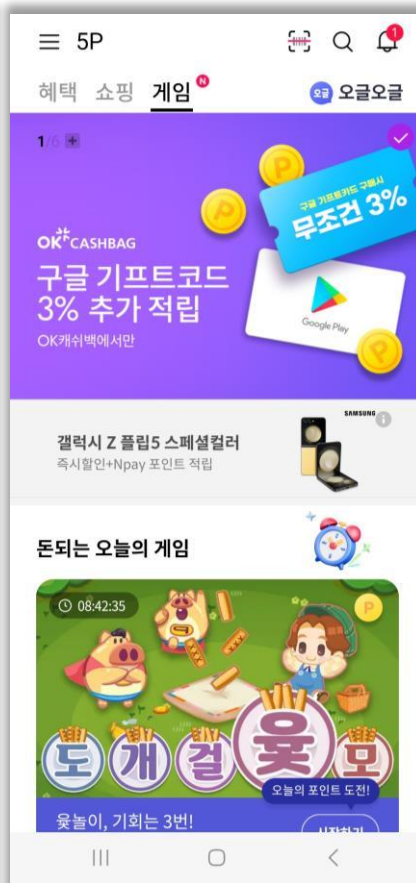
5P

1

혜택 쇼핑 게임 N

오글 오글오글

1/6 +

구글 기프트카드 구매시
무조건 3%

OK CASHBAG
구글 기프트코드
3% 추가 적립
OK캐쉬백에서만

Google Play

SAMSUNG
갤럭시 Z 플립5 스페셜컬러
즉시할인+Npay 포인트 적립

돈되는 오늘의 게임

08:42:35

P

도 개 걸 윷 모

오늘의 포인트 도전!

윷놀이, 기회는 3번!

시작하기